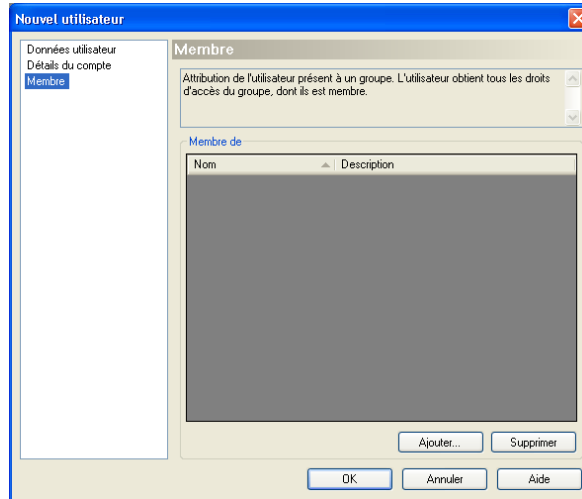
Nouvel utilisateur

Données utilisateur
Détails du compte
Membre

Membre

Attribution de l'utilisateur présent à un groupe. L'utilisateur obtient tous les droits d'accès du groupe, dont ils est membre.

Membre de

| Nom | Description |
|---|---|

Ajouter...
Supprimer

OK
Annuler
Aide